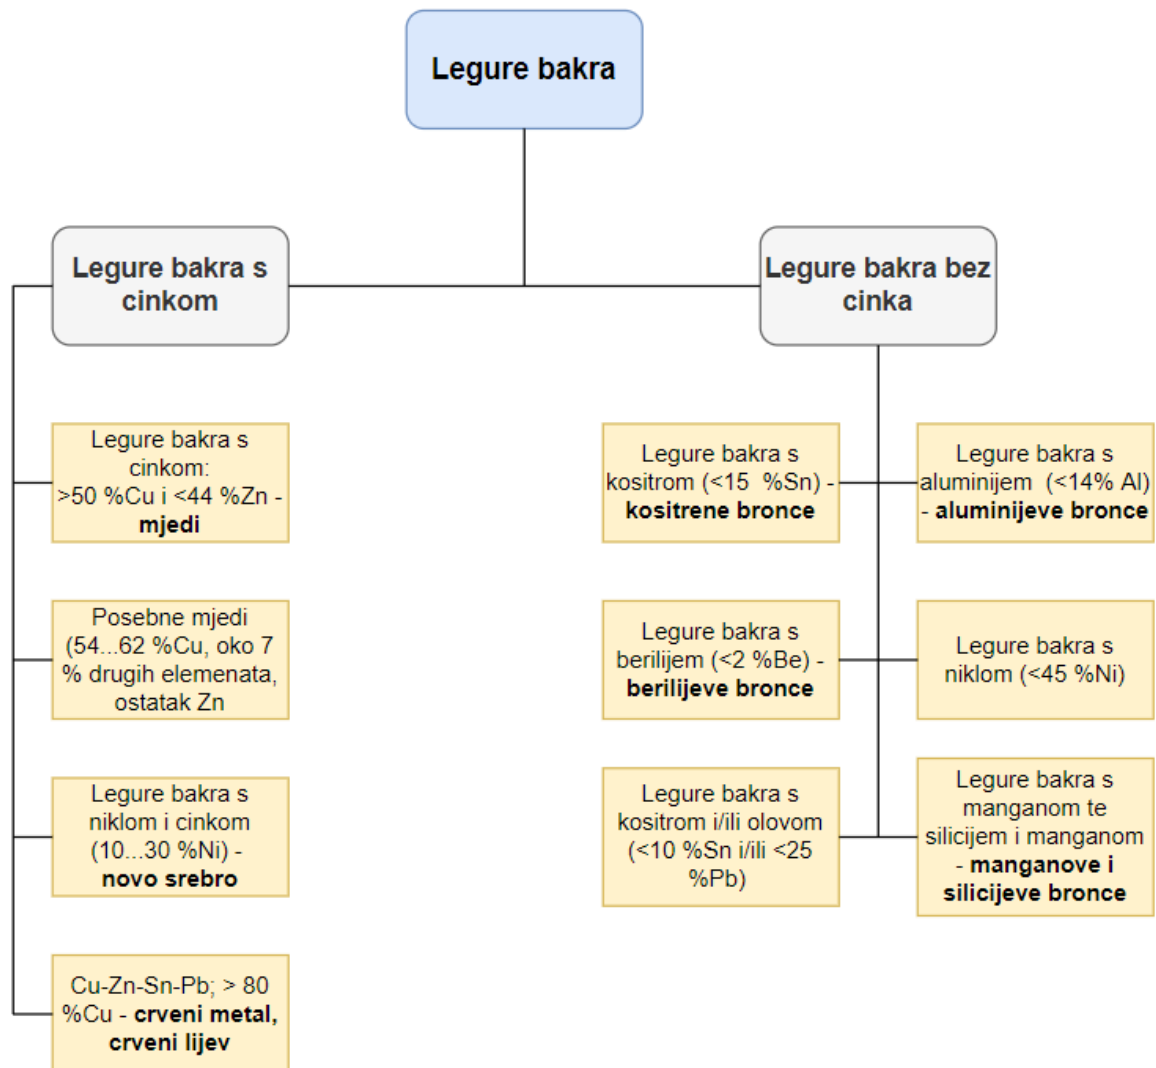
Legure bakra

Legure bakra s cinkom

Legure bakra bez cinka

Legure bakra s cinkom: >50 %Cu i <44 %Zn - mjedi

Posebne mjedi (54...62 %Cu, oko 7 % drugih elemenata, ostatak Zn

Legure bakra s niklom i cinkom (10...30 %Ni) - novo srebro

Cu-Zn-Sn-Pb; > 80 %Cu - crveni metal, crveni lijev

Legure bakra s kositrom (<15 %Sn) - kositrene bronce

Legure bakra s aluminijem (<14% Al) - aluminijeve bronce

Legure bakra s berilijem (<2 %Be) - berilijeve bronce

Legure bakra s niklom (<45 %Ni)

Legure bakra s kositrom i/ili olovom (<10 %Sn i/ili <25 %Pb)

Legure bakra s manganom te silicijem i manganom - manganove i silicijeve bronce